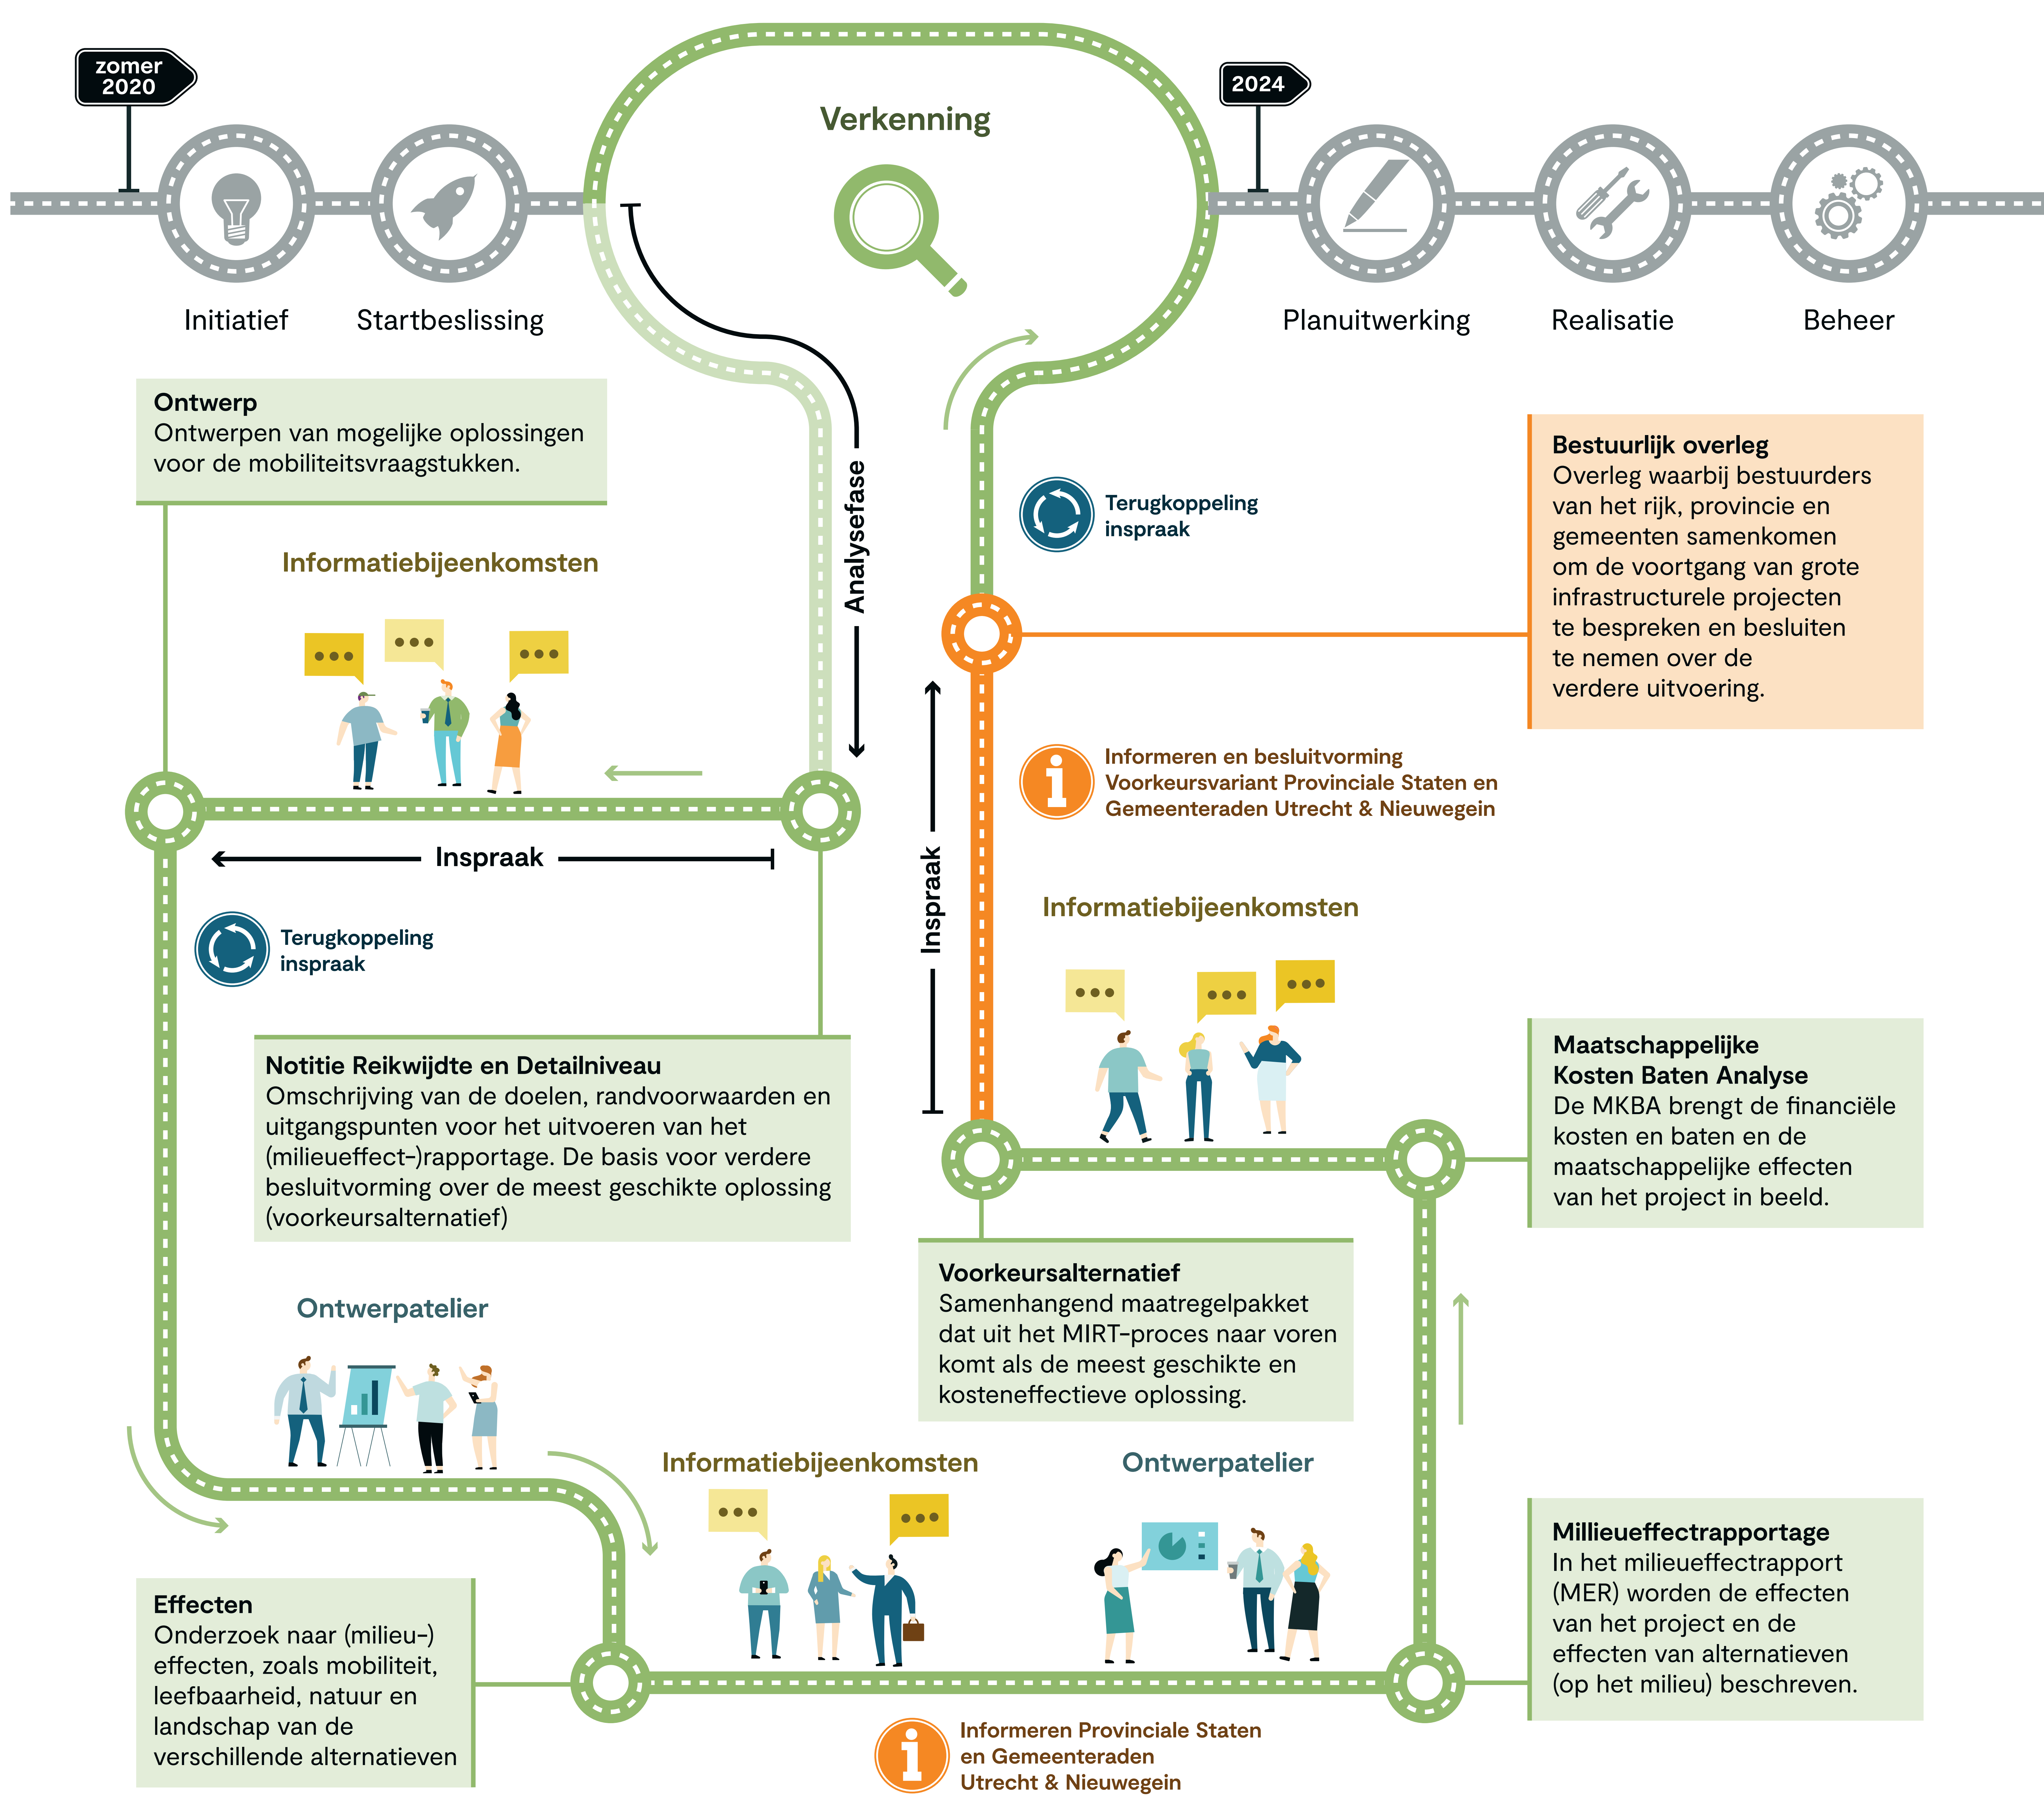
zomer 2020

Initiatief

Startbeslissing

Verkenning

2024

Planuitwerking

Realisatie

Beheer

**Ontwerp**
Ontwerpen van mogelijke oplossingen voor de mobiliteitsvraagstukken.

Informatiebijeenkomsten

Analysefase

Terugkoppeling inspraak

**Bestuurlijk overleg**
Overleg waarbij bestuurders van het rijk, provincie en gemeenten samenkomen om de voortgang van grote infrastructurele projecten te bespreken en besluiten te nemen over de verdere uitvoering.

Informeren en besluitvorming Voorkeursvariant Provinciale Staten en Gemeenteraden Utrecht & Nieuwegein

Inspraak

Inspraak

Terugkoppeling inspraak

Informatiebijeenkomsten

**Notitie Reikwijdte en Detailniveau**
Omschrijving van de doelen, randvoorwaarden en uitgangspunten voor het uitvoeren van het (milieueffect-)rapportage. De basis voor verdere besluitvorming over de meest geschikte oplossing (voorkeursalternatief)

**Maatschappelijke Kosten Baten Analyse**
De MKBA brengt de financiële kosten en baten en de maatschappelijke effecten van het project in beeld.

**Voorkeursalternatief**
Samenhangend maatregelpakket dat uit het MIRT-proces naar voren komt als de meest geschikte en kosteneffectieve oplossing.

Ontwerpatelier

Informatiebijeenkomsten

Ontwerpatelier

**Millieueffectrapportage**
In het milieueffectrapport (MER) worden de effecten van het project en de effecten van alternatieven (op het milieu) beschreven.

**Effecten**
Onderzoek naar (milieu-) effecten, zoals mobiliteit, leefbaarheid, natuur en landschap van de verschillende alternatieven

Informeren Provinciale Staten en Gemeenteraden Utrecht & Nieuwegein